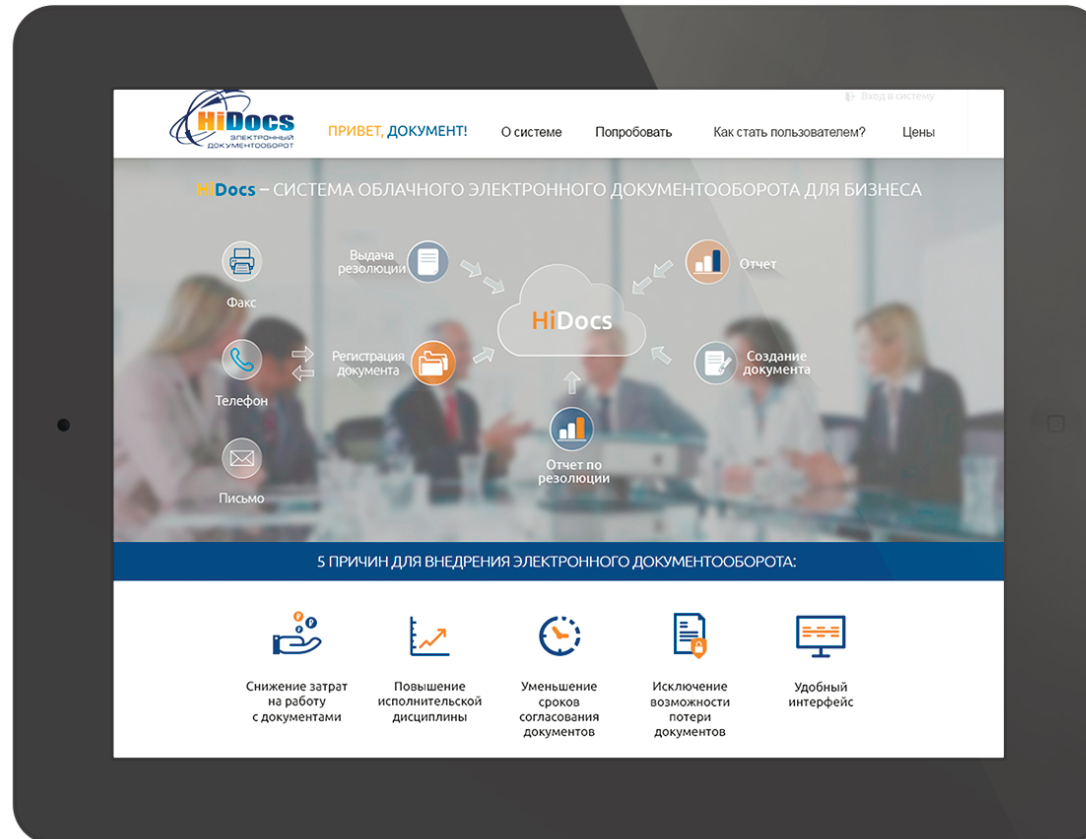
HiDocs
ЭЛЕКТРОННЫЙ ДОКУМЕНТООБОРОТ

Вход в систему

ПРИВЕТ, ДОКУМЕНТ! О системе Попробовать Как стать пользователем? Цены

HiDocs – СИСТЕМА ОБЛАЧНОГО ЭЛЕКТРОННОГО ДОКУМЕНТООБОРОТА ДЛЯ БИЗНЕСА

Факс

Выдача резолюции

Отчет

HiDocs

Телефон

Регистрация документа

Создание документа

Письмо

Отчет по резолюции

5 ПРИЧИН ДЛЯ ВНЕДРЕНИЯ ЭЛЕКТРОННОГО ДОКУМЕНТООБОРОТА:

Снижение затрат на работу с документами

Повышение исполнительской дисциплины

Уменьшение сроков согласования документов

Исключение возможности потери документов

Удобный интерфейс